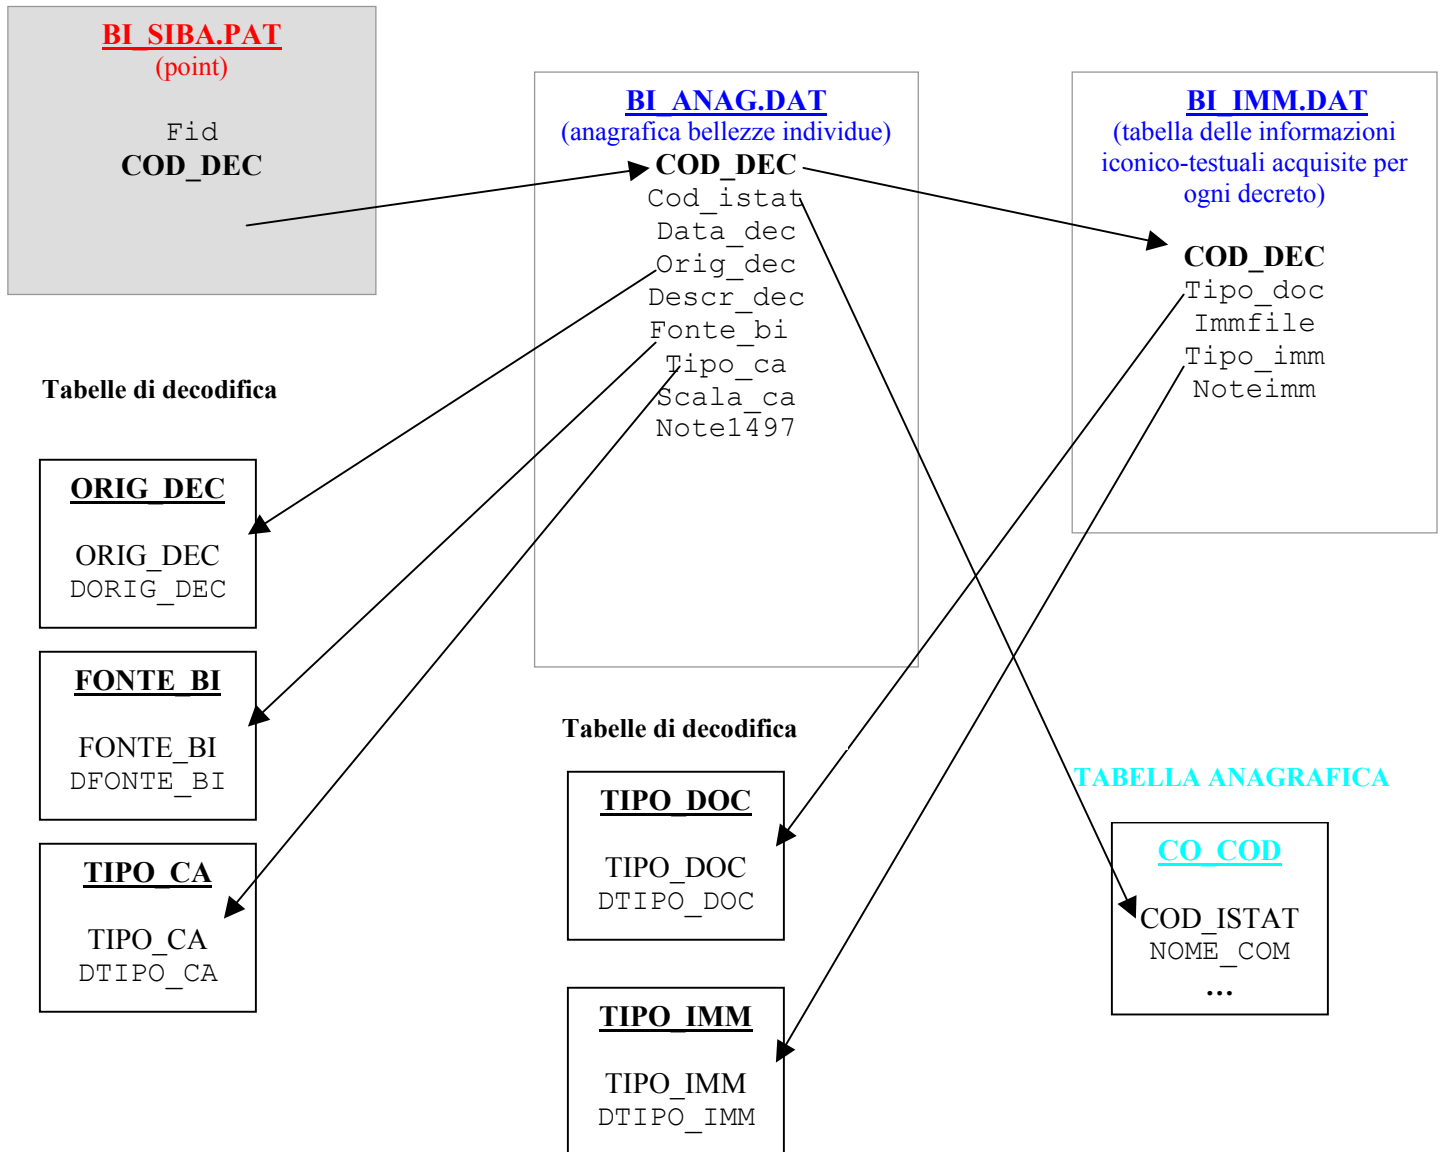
BI_SIBA.PAT
(point)

Fid
COD_DEC

BI_ANAG.DAT
(anagrafica bellezze individue)
COD_DEC
Cod_istat
Data_dec
Orig_dec
Descr_dec
Fonte_bi
Tipo_ca
Scala_ca
Note1497

BI_IMM.DAT
(tabella delle informazioni iconico-testuali acquisite per ogni decreto)

COD_DEC
Tipo_doc
Immfile
Tipo_imm
Noteimm

Tabelle di decodifica

ORIG_DEC

ORIG_DEC
DORIG_DEC

FONTE_BI

FONTE_BI
DFONTE_BI

TIPO_CA

TIPO_CA
DTIPO_CA

Tabelle di decodifica

TIPO_DOC

TIPO_DOC
DTIPO_DOC

TIPO_IMM

TIPO_IMM
DTIPO_IMM

TABELLA ANAGRAFICA

CO_COD

COD_ISTAT
NOME_COM
...